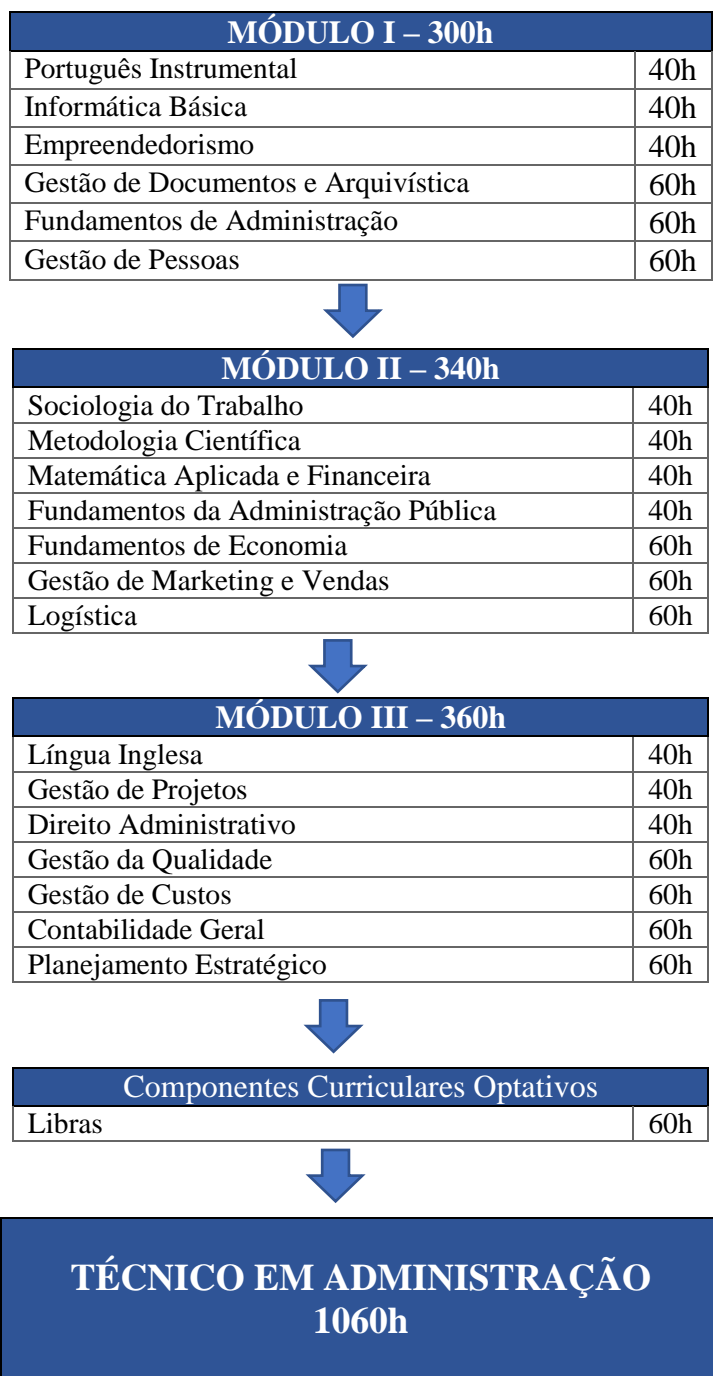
| MÓDULO I – 300h | |
|---|---|
| Português Instrumental | 40h |
| Informática Básica | 40h |
| Empreendedorismo | 40h |
| Gestão de Documentos e Arquivística | 60h |
| Fundamentos de Administração | 60h |
| Gestão de Pessoas | 60h |

| MÓDULO II – 340h | |
|---|---|
| Sociologia do Trabalho | 40h |
| Metodologia Científica | 40h |
| Matemática Aplicada e Financeira | 40h |
| Fundamentos da Administração Pública | 40h |
| Fundamentos de Economia | 60h |
| Gestão de Marketing e Vendas | 60h |
| Logística | 60h |

| MÓDULO III – 360h | |
|---|---|
| Língua Inglesa | 40h |
| Gestão de Projetos | 40h |
| Direito Administrativo | 40h |
| Gestão da Qualidade | 60h |
| Gestão de Custos | 60h |
| Contabilidade Geral | 60h |
| Planejamento Estratégico | 60h |

| Componentes Curriculares Optativos | |
|---|---|
| Libras | 60h |

TÉCNICO EM ADMINISTRAÇÃO
1060h